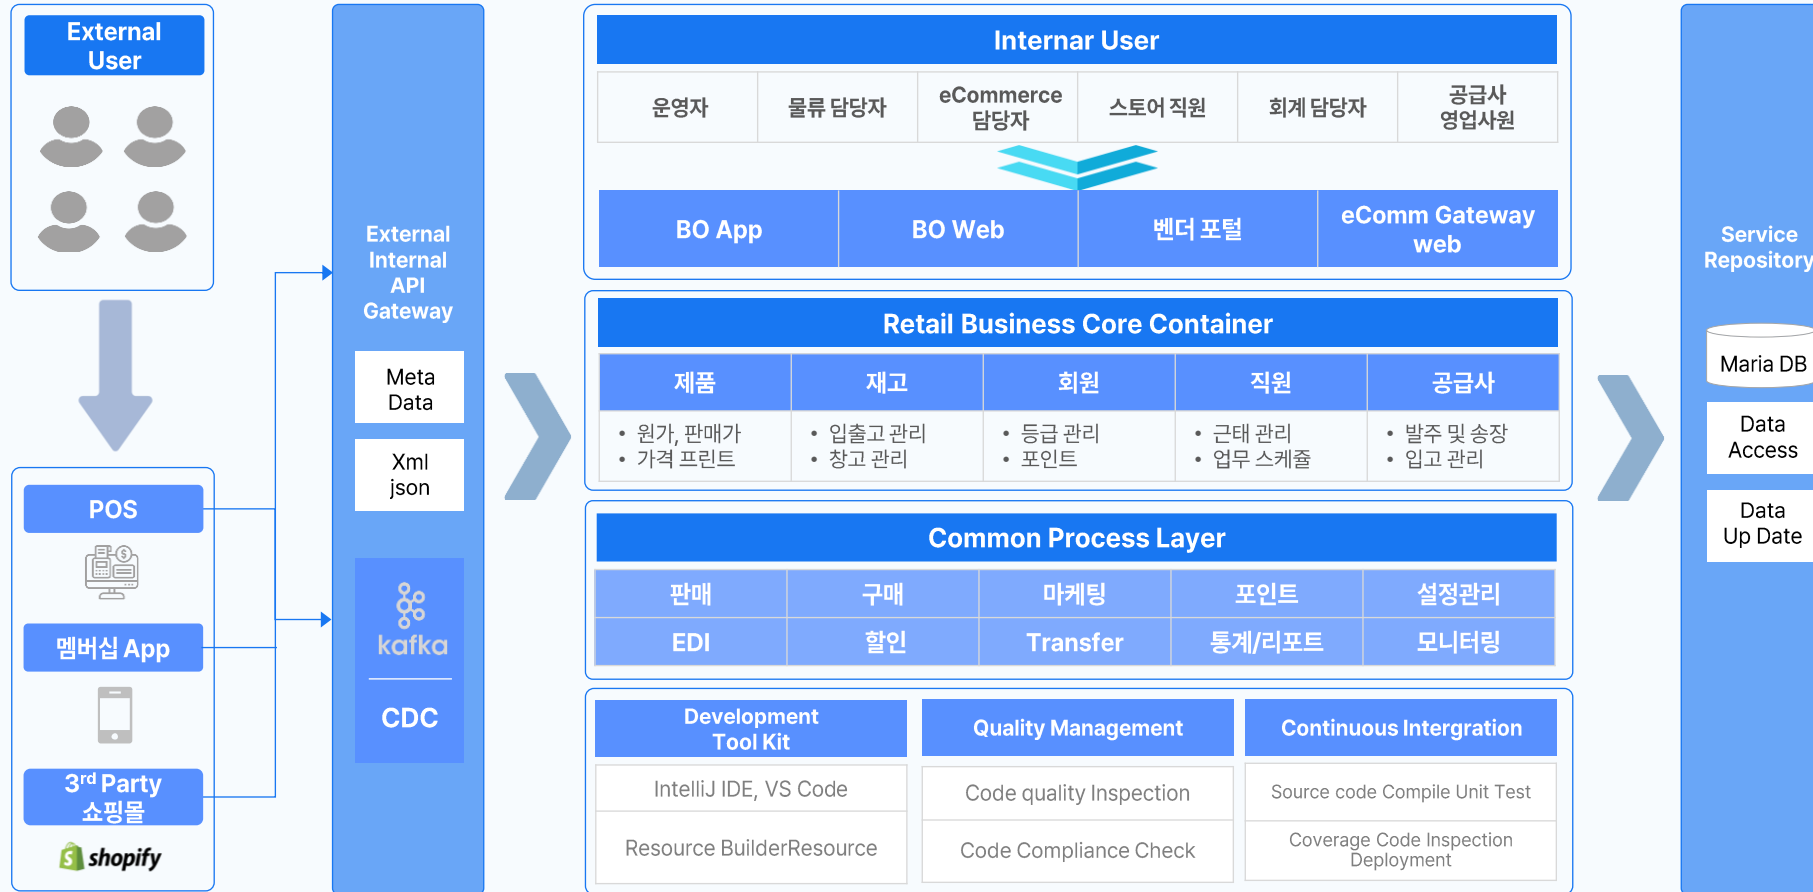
External User

POS

멤버십 App

3rd Party 쇼핑몰

shopify

External Internal API Gateway

Meta Data

Xml json

kafka

CDC

Internar User

| 운영자 | 물류 담당자 | eCommerce 담당자 | 스토어 직원 | 회계 담당자 | 공급사 영업사원 |
|---|---|---|---|---|---|

| BO App | BO Web | 벤더 포털 | eComm Gateway web |
|---|---|---|---|

Retail Business Core Container

| 제품 | 재고 | 회원 | 직원 | 공급사 |
|---|---|---|---|---|
| • 원가, 판매가 • 가격 프린트 | • 입출고 관리 • 창고 관리 | • 등급 관리 • 포인트 | • 근태 관리 • 업무 스케쥴 | • 발주 및 송장 • 입고 관리 |

Common Process Layer

| 판매 | 구매 | 마케팅 | 포인트 | 설정관리 |
|---|---|---|---|---|
| EDI | 할인 | Transfer | 통계/리포트 | 모니터링 |

| Development Tool Kit | Quality Management | Continuous Intergration |
|---|---|---|
| IntelliJ IDE, VS Code | Code quality Inspection | Source code Compile Unit Test |
| Resource BuilderResource | Code Compliance Check | Coverage Code Inspection Deployment |

Service Repository

Maria DB

Data Access

Data Up Date